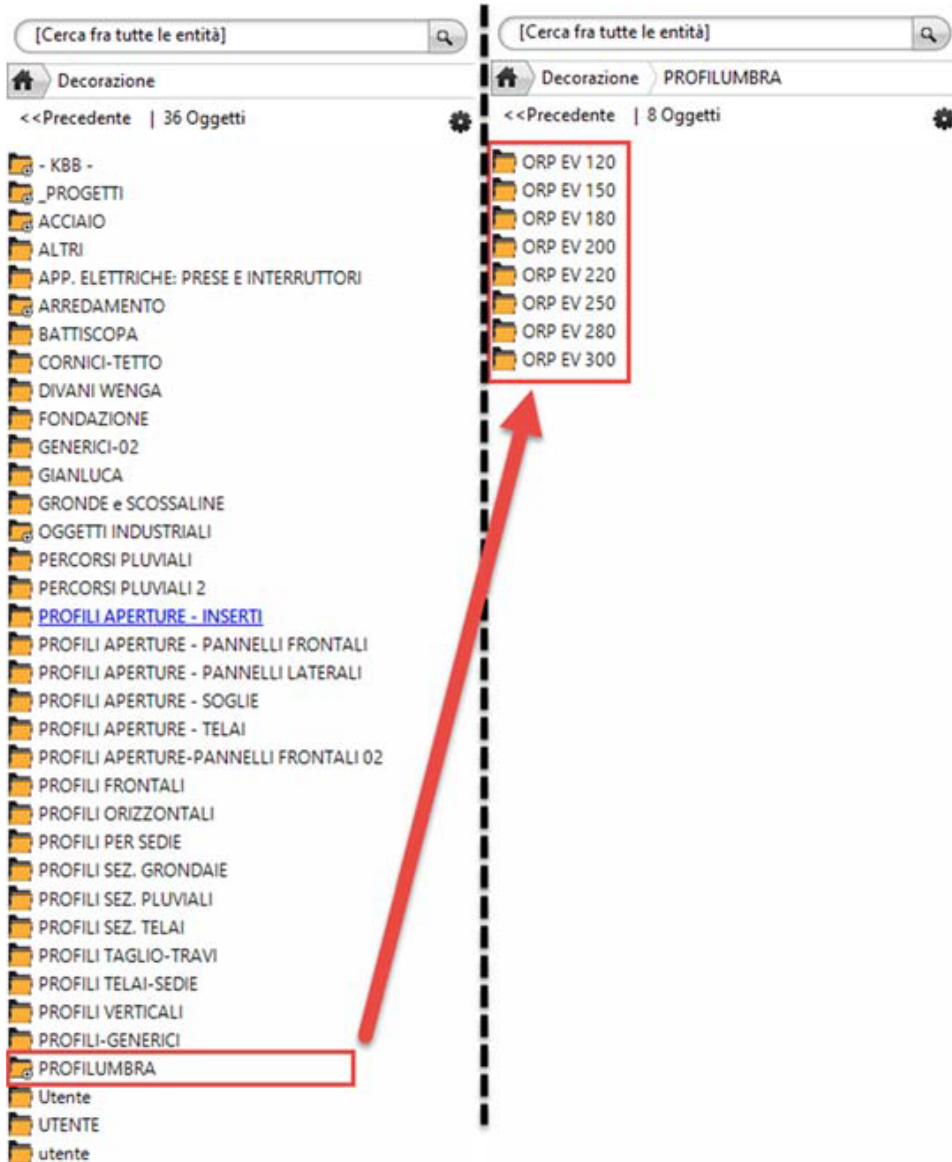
[Cerca fra tutte le entità]

Decorazione

<<Precedente | 36 Oggetti

- KBB -
_PROGETTI
ACCIAIO
ALTRI
APP. ELETTRICHE: PRESE E INTERRUTTORI
ARREDAMENTO
BATTISCOPA
CORNICI-TETTO
DIVANI WENGA
FONDAZIONE
GENERICI-02
GIANLUCA
GRONDE e SCOSSALINE
OGGETTI INDUSTRIALI
PERCORSI PLUVIALI
PERCORSI PLUVIALI 2
PROFILI APERTURE - INSERTI
PROFILI APERTURE - PANNELLI FRONTALI
PROFILI APERTURE - PANNELLI LATERALI
PROFILI APERTURE - SOGLIE
PROFILI APERTURE - TELAI
PROFILI APERTURE-PANNELLI FRONTALI 02
PROFILI FRONTALI
PROFILI ORIZZONTALI
PROFILI PER SEDIE
PROFILI SEZ. GRONDAIE
PROFILI SEZ. PLUVIALI
PROFILI SEZ. TELAI
PROFILI TAGLIO-TRAVI
PROFILI TELAI-SEDIE
PROFILI VERTICALI
PROFILI-GENERICI
PROFILUMBRA
Utente
UTENTE
utente

[Cerca fra tutte le entità]

Decorazione PROFILUMBRA

<<Precedente | 8 Oggetti

ORP EV 120
ORP EV 150
ORP EV 180
ORP EV 200
ORP EV 220
ORP EV 250
ORP EV 280
ORP EV 300